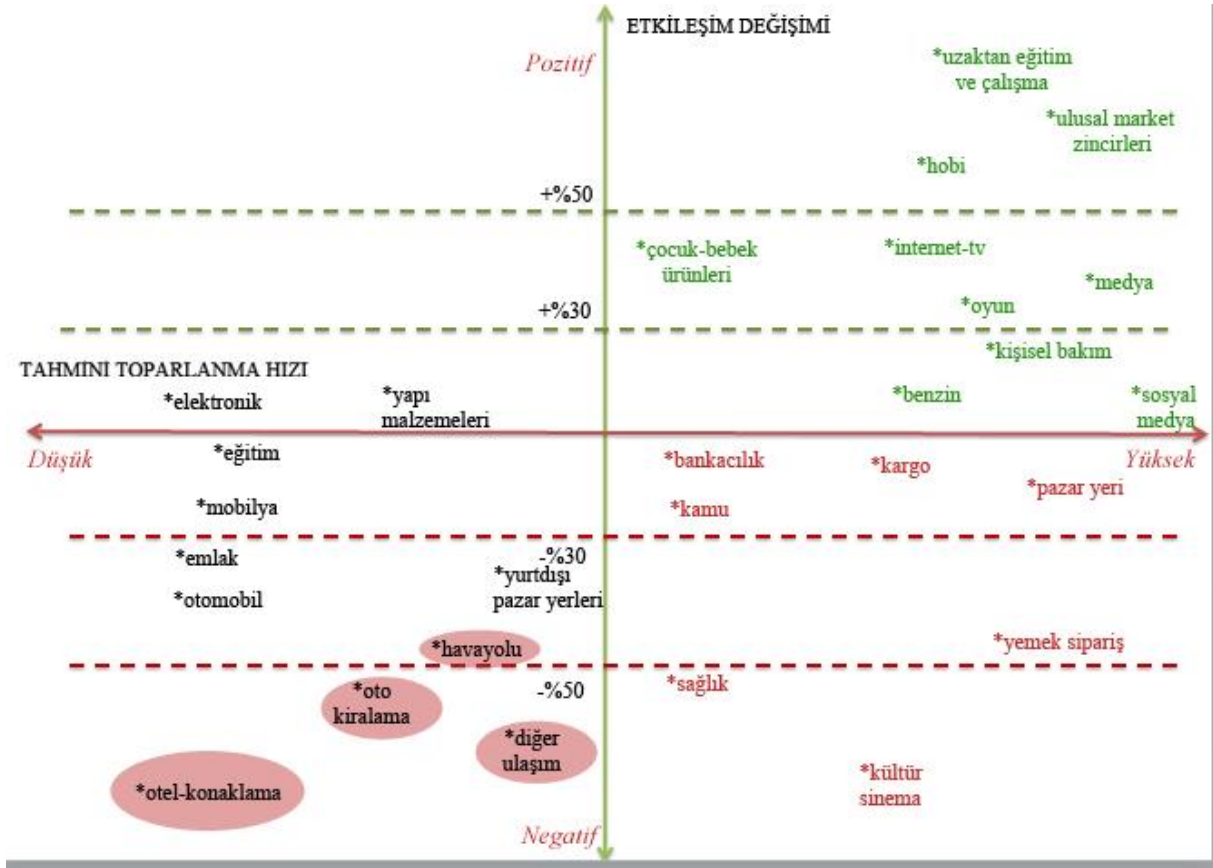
ETKİLEŞİM DEĞİŞİMİ

Pozitif

*uzaktan eğitim ve çalışma

*ulusal market zincirleri

*hobi

+%50

*çocuk-bebek ürünleri

*internet-tv

*medya

+%30

*oyun

*kişisel bakım

TAHMİNİ TOPARLANMA HIZI

*elektronik

*yapı malzemeleri

*benzin

*sosyal medya

Düşük

Yüksek

*eğitim

*bankacılık

*kargo

*pazar yeri

*mobilya

*kamu

*emlak

-%30

*yurtdışı pazar yerleri

*otomobil

*havayolu

*yemek sipariş

*oto kiralama

-%50

*sağlık

*diğer ulaşım

*otel-konaklama

*kültür sinema

Negatif